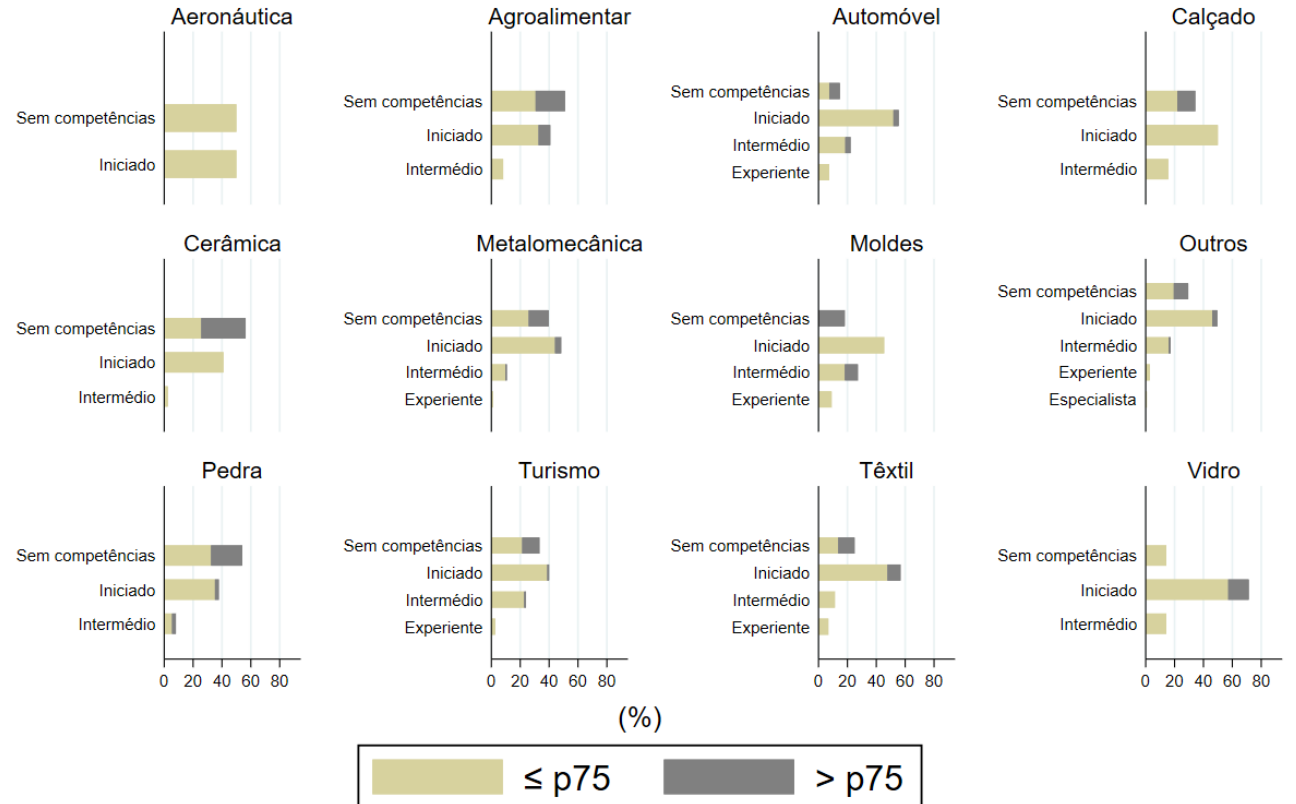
Aeronáutica
Sem competências
Iniciado

Agroalimentar
Sem competências
Iniciado
Intermédio

Automóvel
Sem competências
Iniciado
Intermédio
Experiente

Calçado
Sem competências
Iniciado
Intermédio

Cerâmica
Sem competências
Iniciado
Intermédio

Metalomecânica
Sem competências
Iniciado
Intermédio
Experiente

Moldes
Sem competências
Iniciado
Intermédio
Experiente

Outros
Sem competências
Iniciado
Intermédio
Experiente
Especialista

Pedra
Sem competências
Iniciado
Intermédio
0 20 40 60 80

Turismo
Sem competências
Iniciado
Intermédio
Experiente
0 20 40 60 80

Têxtil
Sem competências
Iniciado
Intermédio
Experiente
0 20 40 60 80

Vidro
Sem competências
Iniciado
Intermédio
0 20 40 60 80

(%)

≤ p75
> p75